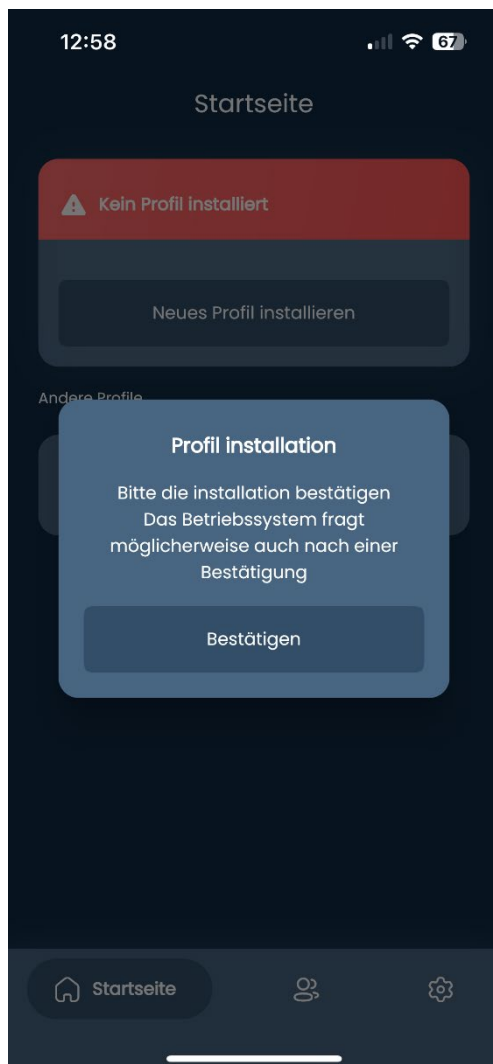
12:58

67

Startseite

Kein Profil installiert

Neues Profil installieren

Andere Profile

Profil installation

Bitte die installation bestätigen Das Betriebssystem fragt möglicherweise auch nach einer Bestätigung

Bestätigen

Startseite